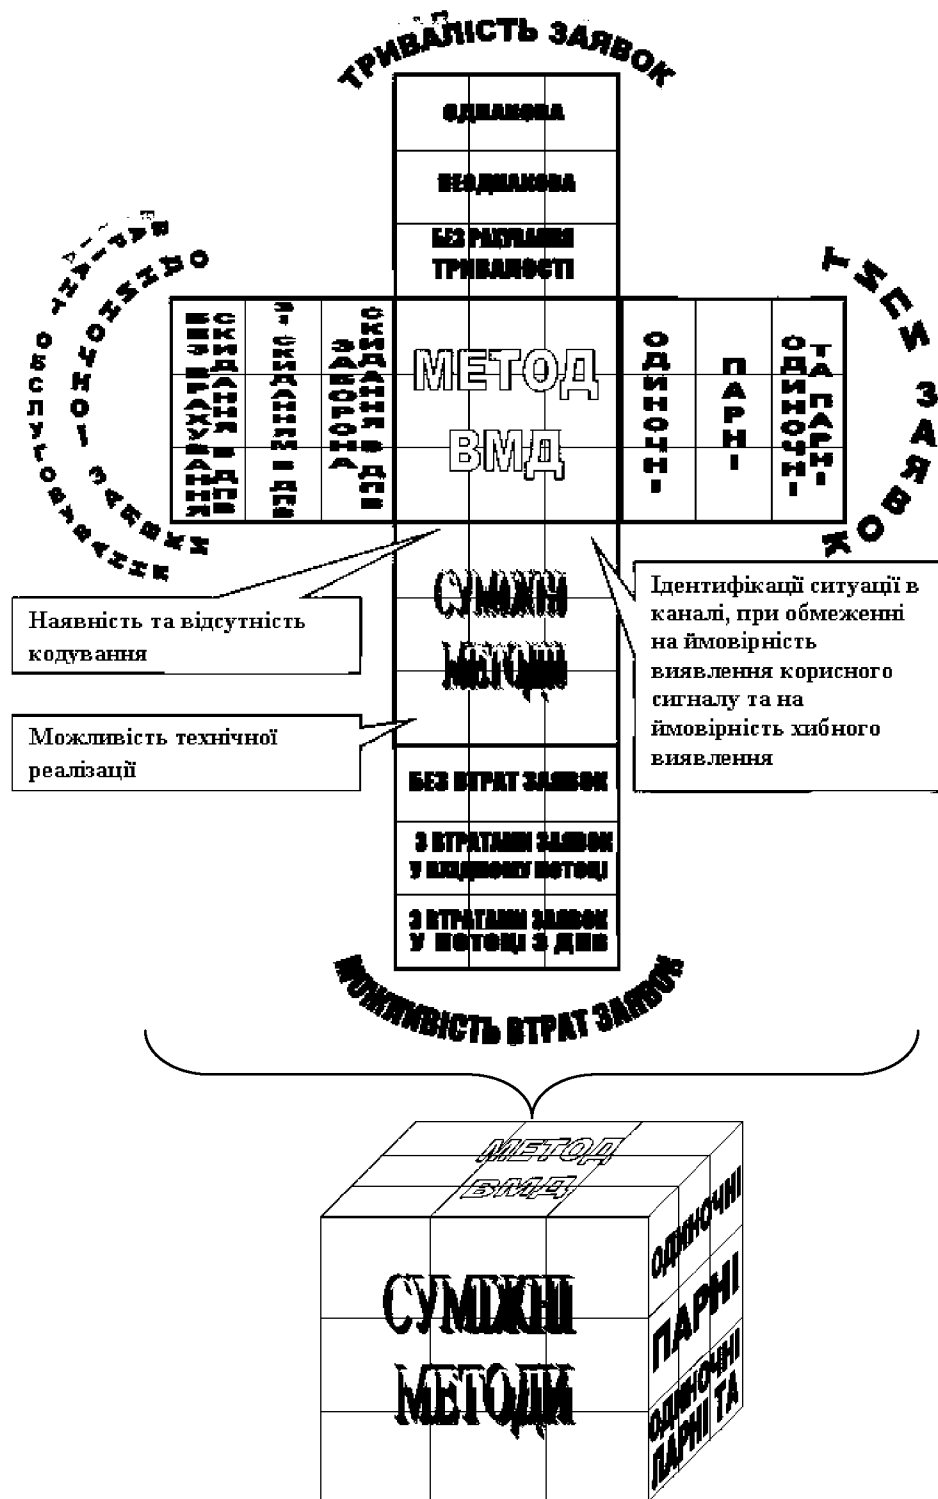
ТРИВАЛІСТЬ ЗАЯВОК

ОДНАКОВА

НЕОДНАКОВА

БЕЗ РАХУВАННЯ ТРИВАЛОСТІ

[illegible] ОБСЛУГОВУВАННЯ ЗАЯВОК

БЕЗ ВРАХУВАННЯ СКИДАННЯ В ДПВ

З СКИДАННЯМ В ДПВ

ЗАБОРОНА СКИДАННЯ В ДПВ

МЕТОД ВМД

ОДИНОЧНІ

ПАРНІ

ОДИНОЧНІ ТА ПАРНІ

ТИП ЗАЯВОК

СУМІЖНІ МЕТОДИ

Наявність та відсутність кодування

Можливість технічної реалізації

Ідентифікації ситуації в каналі, при обмеженні на ймовірність виявлення корисного сигналу та на ймовірність хибного виявлення

БЕЗ ВТРАТ ЗАЯВОК

З ВТРАТАМИ ЗАЯВОК У ВХІДНОМУ ПОТОЦІ

З ВТРАТАМИ ЗАЯВОК У ПОТОЦІ З ДПВ

МОЖЛИВІСТЬ ВТРАТ ЗАЯВОК

МЕТОД ВМД

ОДИНОЧНІ

ПАРНІ

ОДИНОЧНІ ТА ПАРНІ

СУМІЖНІ МЕТОДИ